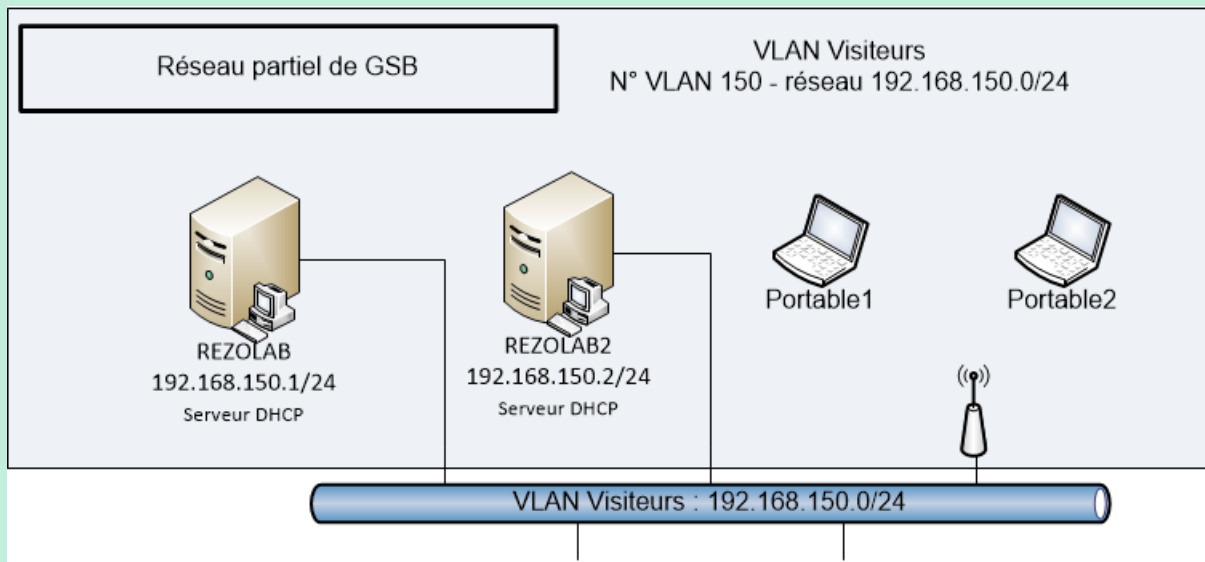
Réseau partiel de GSB

VLAN Visiteurs
N° VLAN 150 - réseau 192.168.150.0/24

REZOLAB
192.168.150.1/24
Serveur DHCP

REZOLAB2
192.168.150.2/24
Serveur DHCP

Portable1

Portable2

VLAN Visiteurs : 192.168.150.0/24